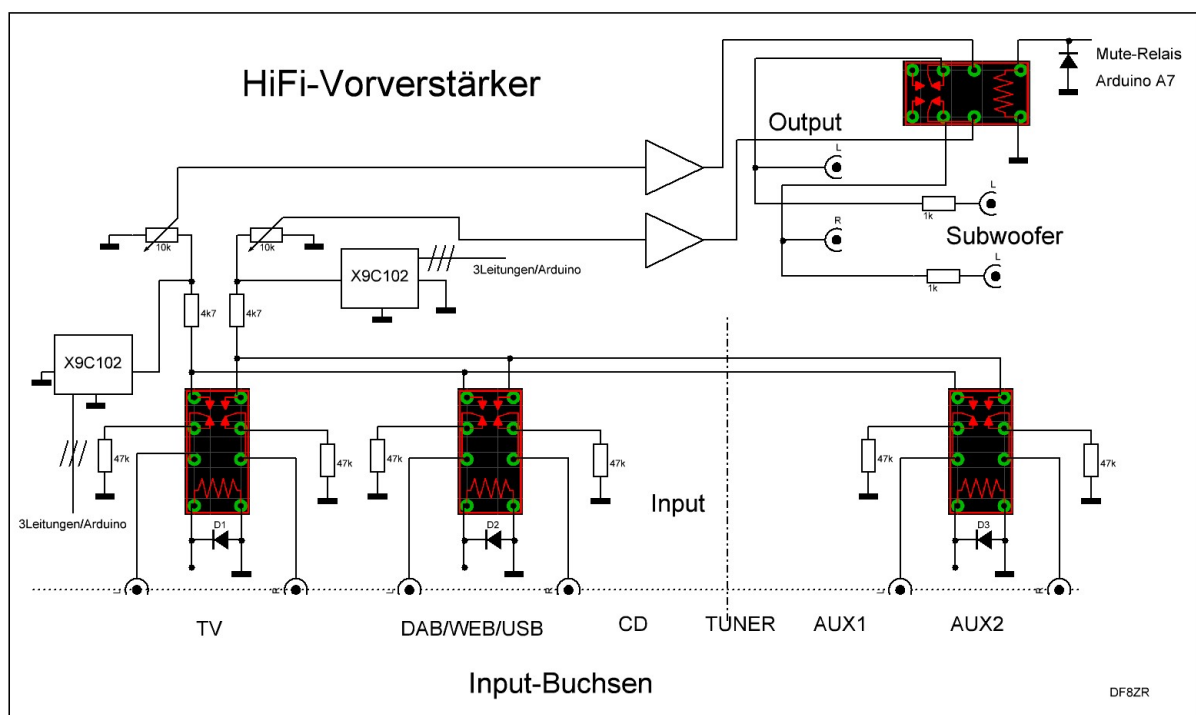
HiFi-Vorverstärker

Mute-Relais
Arduino A7

Output

L

R

L

L

1k

1k

Subwoofer

10k

10k

X9C102

3Leitungen/Arduino

4k7

4k7

X9C102

3Leitungen/Arduino

47k

47k

47k

47k

47k

47k

D1

D2

D3

Input

L

R

L

R

L

R

TV

DAB/WEB/USB

CD

TUNER

AUX1

AUX2

Input-Buchsen

DF8ZR